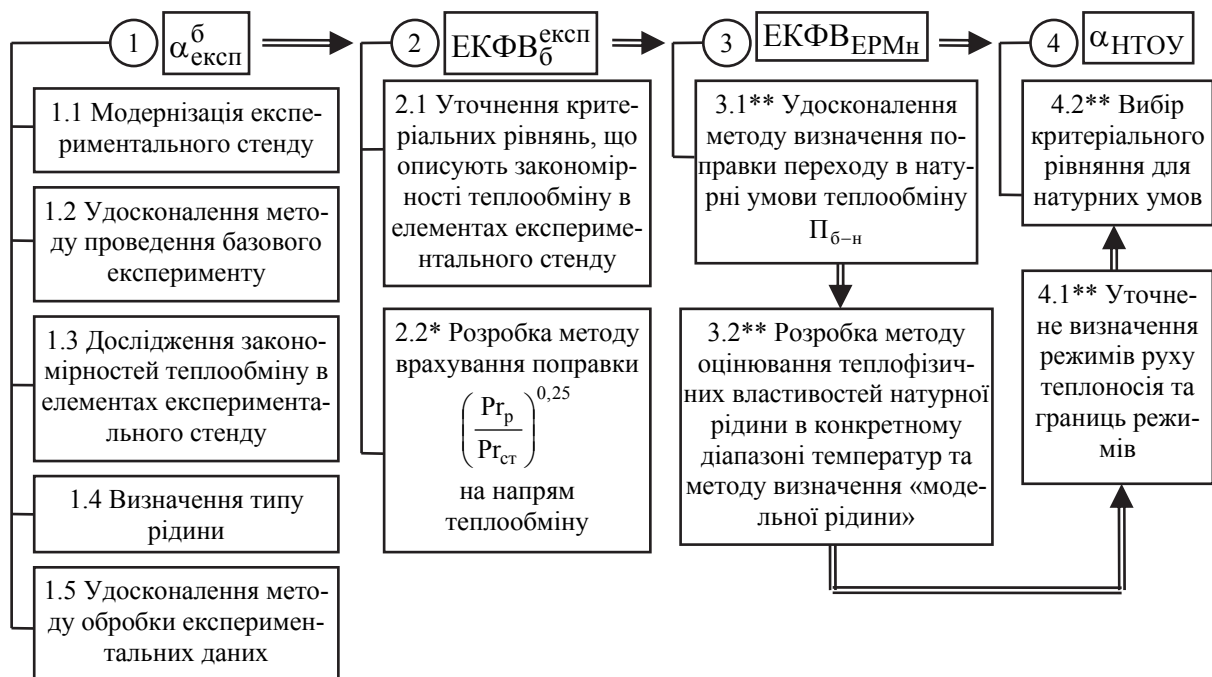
1 $\alpha_{експ}^{б}$

1.1 Модернізація експериментального стенду

1.2 Удосконалення методу проведення базового експерименту

1.3 Дослідження закономірностей теплообміну в елементах експериментального стенду

1.4 Визначення типу рідини

1.5 Удосконалення методу обробки експериментальних даних

2 $ЕКФВ_{б}^{експ}$

2.1 Уточнення критеріальних рівнянь, що описують закономірності теплообміну в елементах експериментального стенду

2.2* Розробка методу врахування поправки $\left(\frac{Pr_{р}}{Pr_{ст}}\right)^{0,25}$ на напрям теплообміну

3 $ЕКФВ_{ЕРМн}$

3.1** Удосконалення методу визначення поправки переходу в натурні умови теплообміну $П_{б-н}$

3.2** Розробка методу оцінювання теплофізичних властивостей натурної рідини в конкретному діапазоні температур та методу визначення «модельної рідини»

4 $\alpha_{НТОУ}$

4.2** Вибір критеріального рівняння для натурних умов

4.1** Уточнене визначення режимів руху теплоносія та границь режимів